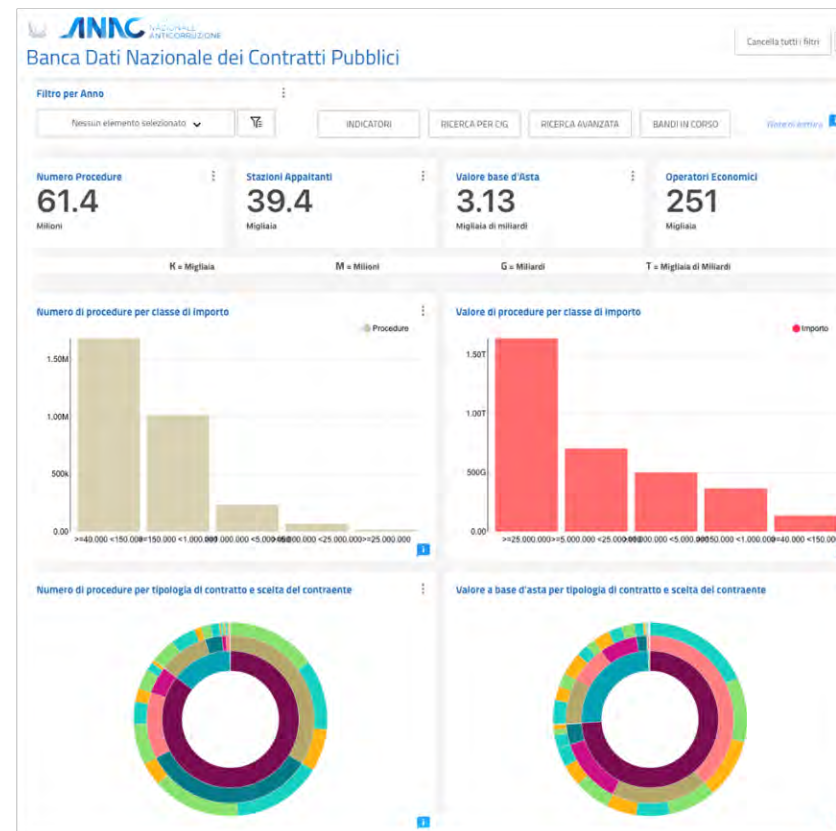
ANAC NAZIONALE ANTICORRUZIONE

Banca Dati Nazionale dei Contratti Pubblici

Cancella tutti i filtri

Filtro per Anno

Nessun elemento selezionato

INDICATORI

RICERCA PER CIG

RICERCA AVANZATA

BANDI IN CORSO

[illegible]

Numero Procedure
61.4
Milioni

Stazioni Appaltanti
39.4
Migliaia

Valore base d'Asta
3.13
Migliaia di miliardi

Operatori Economici
251
Migliaia

K = Migliaia
M = Milioni
G = Miliardi
T = Migliaia di Miliardi

Numero di procedure per classe di importo

Procedure

1.50M
1.00M
500k
0.00

>=40.000 <150.000
>=150.000 <1.000.000
>=1.000.000 <5.000.000
>=5.000.000 <25.000.000
>=25.000.000

Valore di procedure per classe di importo

Importo

1.50T
1.00T
500G
0.00

>=25.000.000
>=5.000.000 <25.000.000
>=1.000.000 <5.000.000
>=150.000 <1.000.000
>=40.000 <150.000

Numero di procedure per tipologia di contratto e scelta del contraente

Valore a base d'asta per tipologia di contratto e scelta del contraente